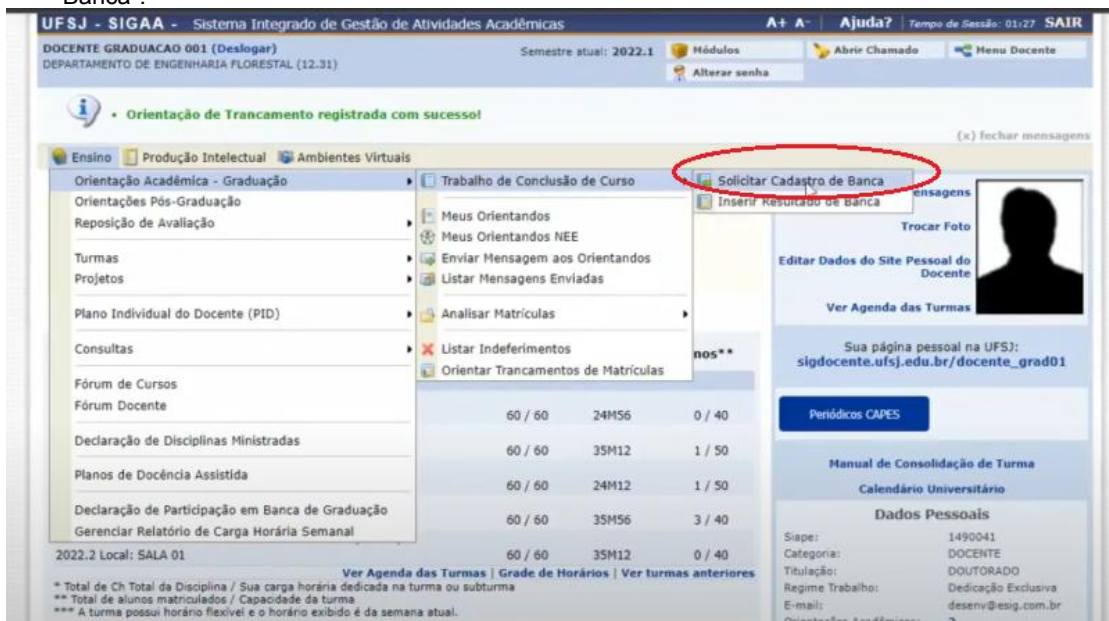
Banca".

UFSJ - SIGAA - Sistema Integrado de Gestão de Atividades Acadêmicas

A+ A- | Ajuda? | Tempo de Sessão: 01:27 SAIR

DOCENTE GRADUACAO 001 (Deslogar)
DEPARTAMENTO DE ENGENHARIA FLORESTAL (12.31)

Semestre atual: 2022.1

Módulos

Alterar senha

Abrir Chamado

Menu Docente

• Orientação de Trancamento registrada com sucesso!

(x) fechar mensagens

Ensino | Produção Intelectual | Ambientes Virtuais

Orientação Acadêmica - Graduação
Orientações Pós-Graduação
Reposição de Avaliação
Turmas
Projetos
Plano Individual do Docente (PID)
Consultas
Fórum de Cursos
Fórum Docente
Declaração de Disciplinas Ministradas
Planos de Docência Assistida
Declaração de Participação em Banca de Graduação
Gerenciar Relatório de Carga Horária Semanal

Trabalho de Conclusão de Curso
Meus Orientandos
Meus Orientandos NEE
Enviar Mensagem aos Orientandos
Listar Mensagens Enviadas
Analisar Matrículas
Listar Indeferimentos
Orientar Trancamentos de Matrículas

Solicitar Cadastro de Banca
Inserir Resultado de Banca

ensagens

Trocar Foto

Editar Dados do Site Pessoal do Docente

Ver Agenda das Turmas

Sua página pessoal na UFSJ:
sigdocente.ufsj.edu.br/docente_grad01

nos**

| 60 / 60 | 24M56 | 0 / 40 |
|---|---|---|
| 60 / 60 | 35M12 | 1 / 50 |
| 60 / 60 | 24M12 | 1 / 50 |
| 60 / 60 | 35M56 | 3 / 40 |
| 60 / 60 | 35M12 | 0 / 40 |

2022.2 Local: SALA 01

Periódicos CAPES

Manual de Consolidação de Turma

Calendário Universitário

Dados Pessoais

Siape: 1490041
Categoria: DOCENTE
Titulação: DOUTORADO
Regime Trabalho: Dedicação Exclusiva
E-mail: desenv@esig.com.br

Ver Agenda das Turmas | Grade de Horários | Ver turmas anteriores

* Total de Ch Total da Disciplina / Sua carga horária dedicada na turma ou subturma
** Total de alunos matriculados / Capacidade da turma
*** A turma possui horário flexível e o horário exibido é da semana atual.